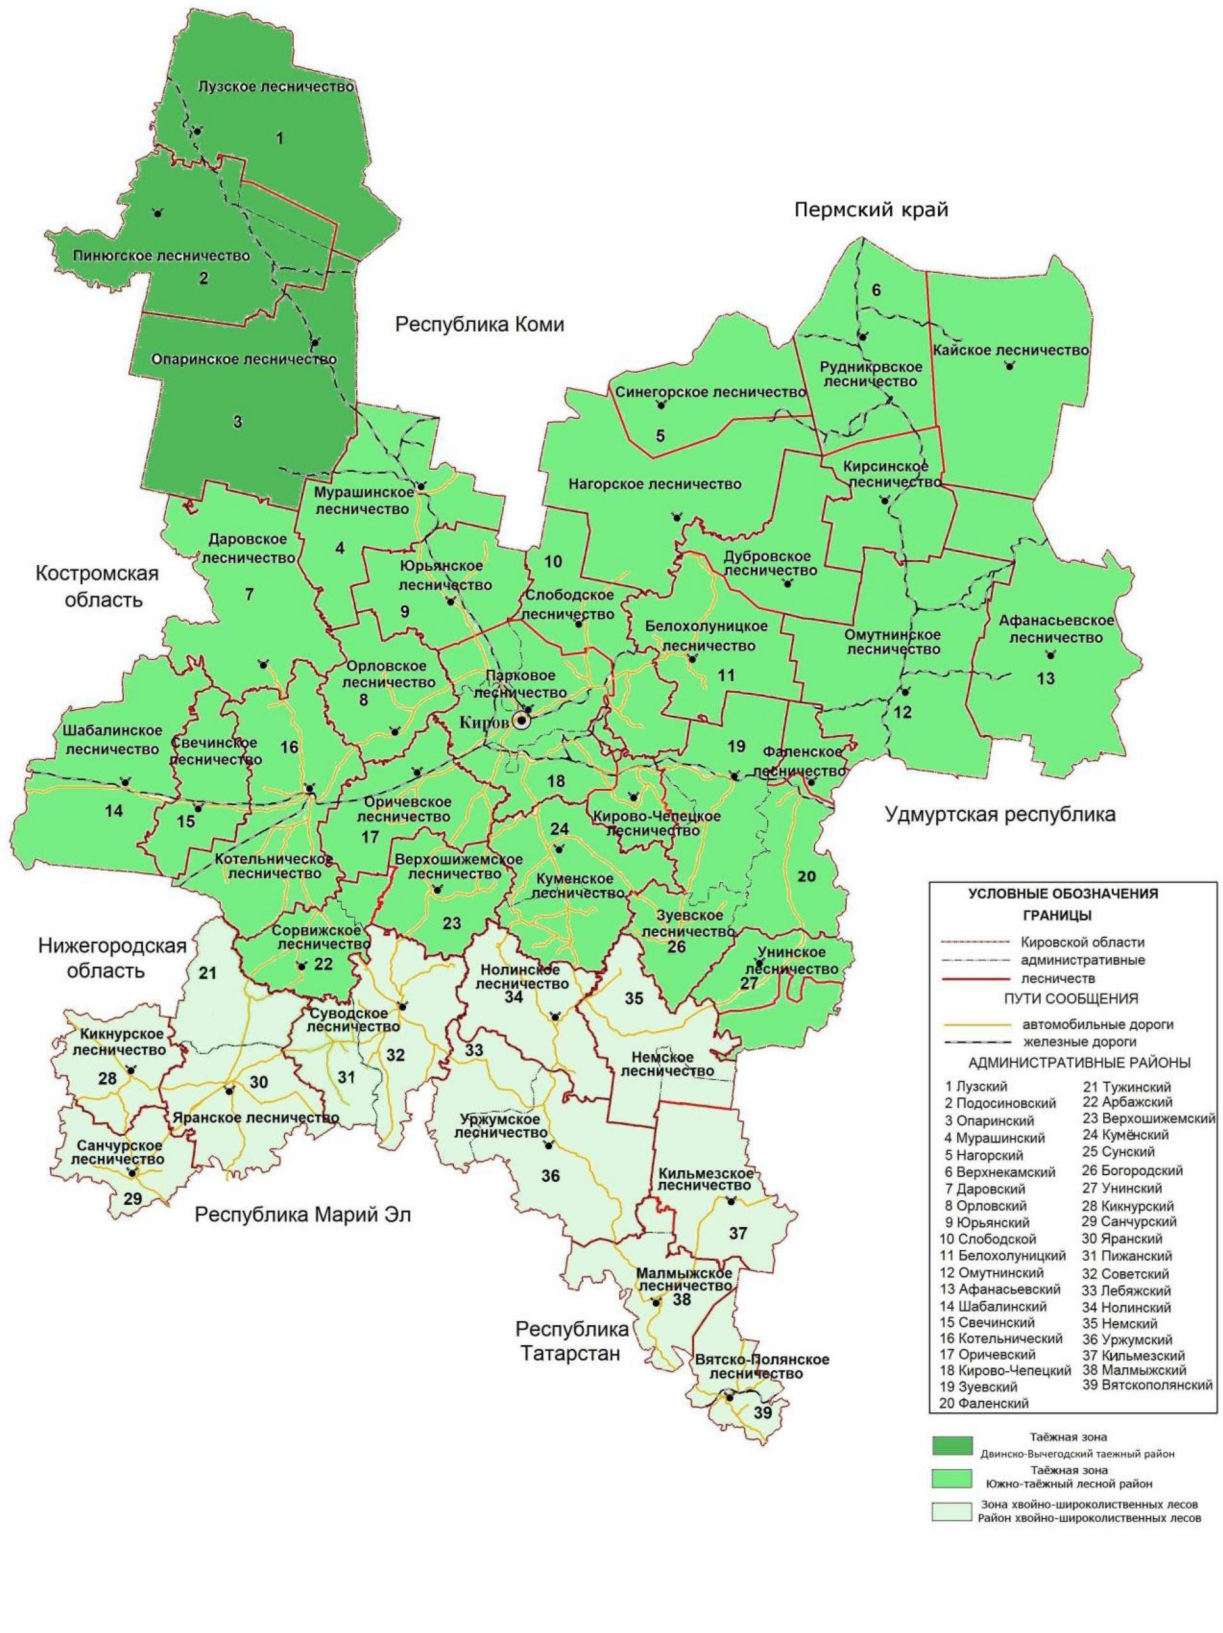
Лузское лесничество
1
Пинюгское лесничество
2
Опаринское лесничество
3
Пермский край
Республика Коми
6
Рудникрвское лесничество
Кайское лесничество
Синегорское лесничество
5
Кирсинское лесничество
Нагорское лесничество
Мурашинское лесничество
4
Даровское лесничество
Костромская область
7
Юрьянское лесничество
9
10
Слободское лесничество
Дубровское лесничество
Белохолуницкое лесничество
11
Омутнинское лесничество
Афанасьевское лесничество
13
12
Орловское лесничество
8
Парковое лесничество
Киров
Шабалинское лесничество
Свечинское лесничество
16
19
Фаленское лесничество
18
14
15
Оричевское лесничество
17
24
Кирово-Чепецкое лесничество
Удмуртская республика
Котельническое лесничество
Верхошижемское лесничество
Куменское лесничество
20
23
Зуевское лесничество
26
Нижегородская область
Сорвижское лесничество
22
21
Унинское лесничество
27
Нолинское лесничество
34
35
Суводское лесничество
Кикнурское лесничество
28
30
31
32
33
Немское лесничество
Яранское лесничество
Уржумское лесничество
Санчурское лесничество
29
36
Кильмезское лесничество
37
Республика Марий Эл
Малмыжское лесничество
38
Республика Татарстан
Вятско-Полянское лесничество
39

УСЛОВНЫЕ ОБОЗНАЧЕНИЯ
ГРАНИЦЫ
Кировской области
административные
лесничеств
ПУТИ СООБЩЕНИЯ
автомобильные дороги
железные дороги
АДМИНИСТРАТИВНЫЕ РАЙОНЫ
1 Лузский
2 Подосиновский
3 Опаринский
4 Мурашинский
5 Нагорский
6 Верхнекамский
7 Даровский
8 Орловский
9 Юрьянский
10 Слободской
11 Белохолуницкий
12 Омутнинский
13 Афанасьевский
14 Шабалинский
15 Свечинский
16 Котельнический
17 Оричевский
18 Кирово-Чепецкий
19 Зуевский
20 Фаленский
21 Тужинский
22 Арбажский
23 Верхошижемский
24 Кумёнский
25 Сунский
26 Богородский
27 Унинский
28 Кикнурский
29 Санчурский
30 Яранский
31 Пижанский
32 Советский
33 Лебяжский
34 Нолинский
35 Немский
36 Уржумский
37 Кильмезский
38 Малмыжский
39 Вятскополянский

Таёжная зона
Двинско-Вычегодский таежный район
Таёжная зона
Южно-таёжный лесной район
Зона хвойно-широколиственных лесов
Район хвойно-широколиственных лесов